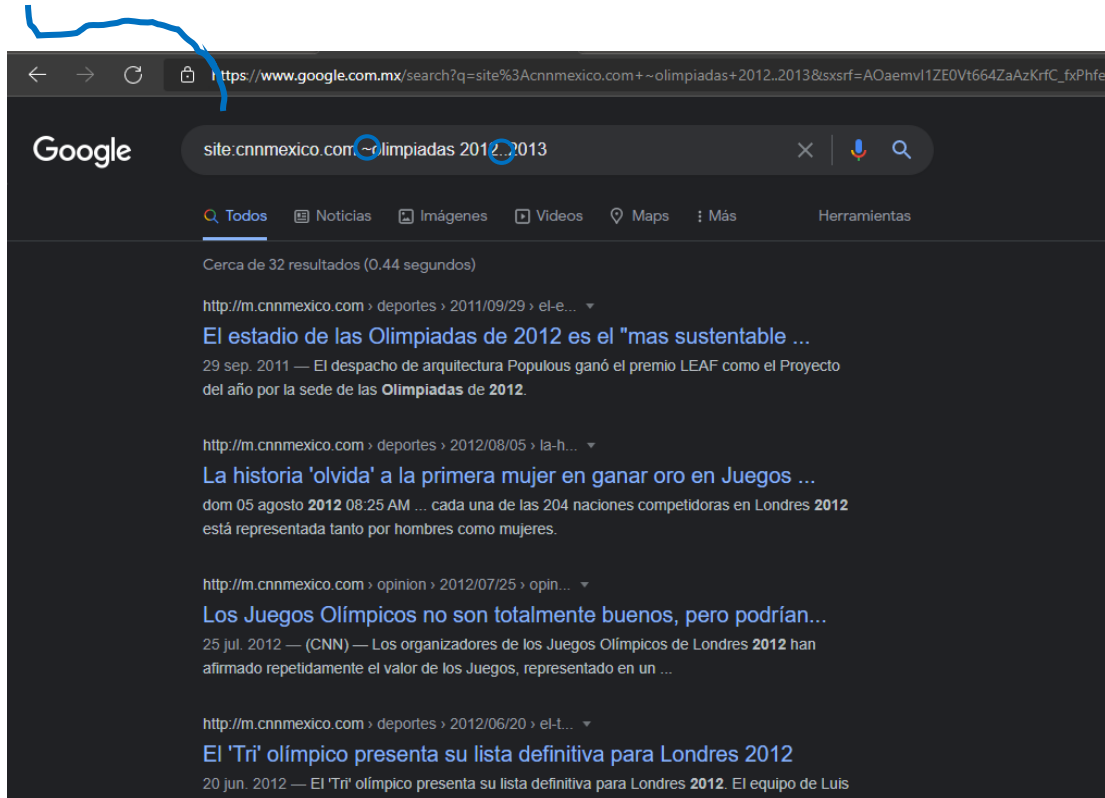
https://www.google.com.mx/search?q=site%3Acnnmexico.com+~olimpiadas+2012..2013&sxsrf=AOaemvI1ZE0Vt664ZaAzKrfC_fxPhfe

Google

site:cnnmexico.com ~olimpiadas 2012..2013

Todos Noticias Imágenes Videos Maps Más Herramientas

Cerca de 32 resultados (0.44 segundos)

http://m.cnnmexico.com › deportes › 2011/09/29 › el-e...

El estadio de las Olimpiadas de 2012 es el "mas sustentable ...

29 sep. 2011 — El despacho de arquitectura Populous ganó el premio LEAF como el Proyecto del año por la sede de las Olimpiadas de 2012.

http://m.cnnmexico.com › deportes › 2012/08/05 › la-h...

La historia 'olvida' a la primera mujer en ganar oro en Juegos ...

dom 05 agosto 2012 08:25 AM ... cada una de las 204 naciones competidoras en Londres 2012 está representada tanto por hombres como mujeres.

http://m.cnnmexico.com › opinion › 2012/07/25 › opin...

Los Juegos Olímpicos no son totalmente buenos, pero podrían...

25 jul. 2012 — (CNN) — Los organizadores de los Juegos Olímpicos de Londres 2012 han afirmado repetidamente el valor de los Juegos, representado en un ...

http://m.cnnmexico.com › deportes › 2012/06/20 › el-t...

El 'Tri' olímpico presenta su lista definitiva para Londres 2012

20 jun. 2012 — El 'Tri' olímpico presenta su lista definitiva para Londres 2012. El equipo de Luis